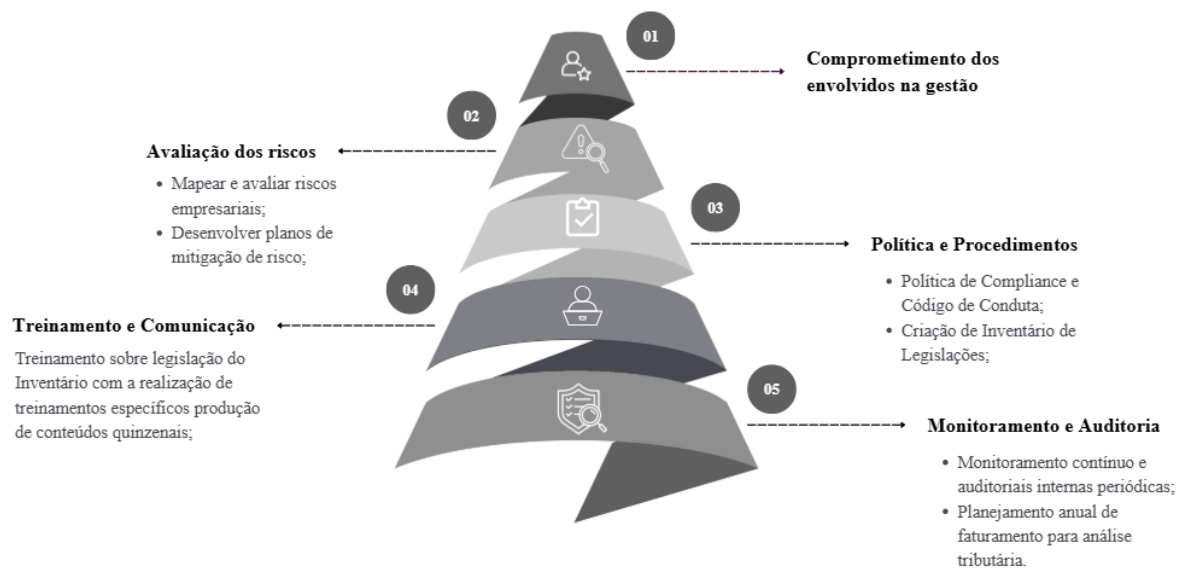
01

Comprometimento dos envolvidos na gestão

02

Avaliação dos riscos

- Mapear e avaliar riscos empresariais;
- Desenvolver planos de mitigação de risco;

03

Política e Procedimentos

- Política de Compliance e Código de Conduta;
- Criação de Inventário de Legislações;

04

Treinamento e Comunicação

Treinamento sobre legislação do Inventário com a realização de treinamentos específicos produção de conteúdos quinzenais;

05

Monitoramento e Auditoria

- Monitoramento contínuo e auditoriais internas periódicas;
- Planejamento anual de faturamento para análise tributária.